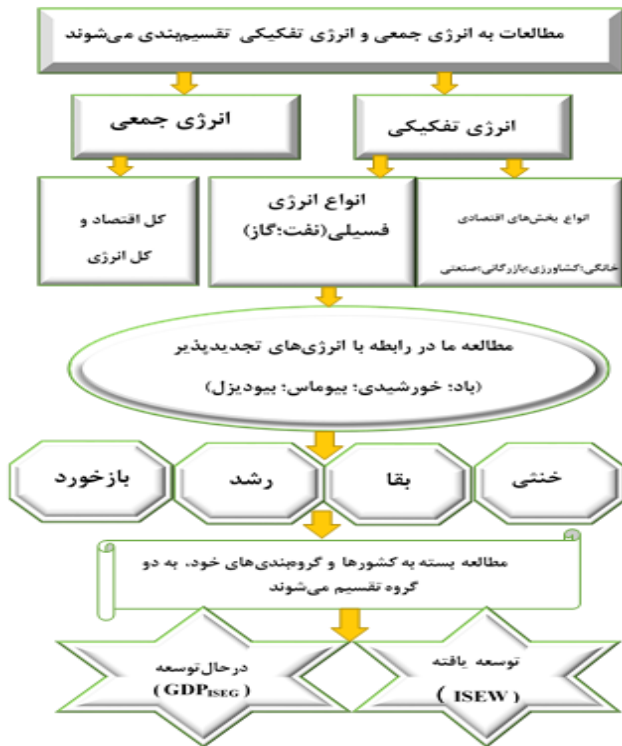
مطالعات به انرژی جمعی و انرژی تفکیکی تقسیم‌بندی می‌شوند

انرژی تفکیکی

انرژی جمعی

انواع بخش‌های اقتصادی
خانگی؛کشاورزی؛بازرگانی؛صنعتی

انواع انرژی
فسیلی(نفت؛گاز)

کل اقتصاد و
کل انرژی

مطالعه ما در رابطه با انرژی‌های تجدیدپذیر
(باد؛ خورشیدی؛ بیوماس؛ بیودیزل)

خنثی

بقا

رشد

بازخورد

مطالعه بسته به کشورها و گروه‌بندی‌های خود، به دو گروه تقسیم می‌شوند

توسعه یافته
( ISEW )

درحال‌توسعه
( $GDP_{ISEG}$ )